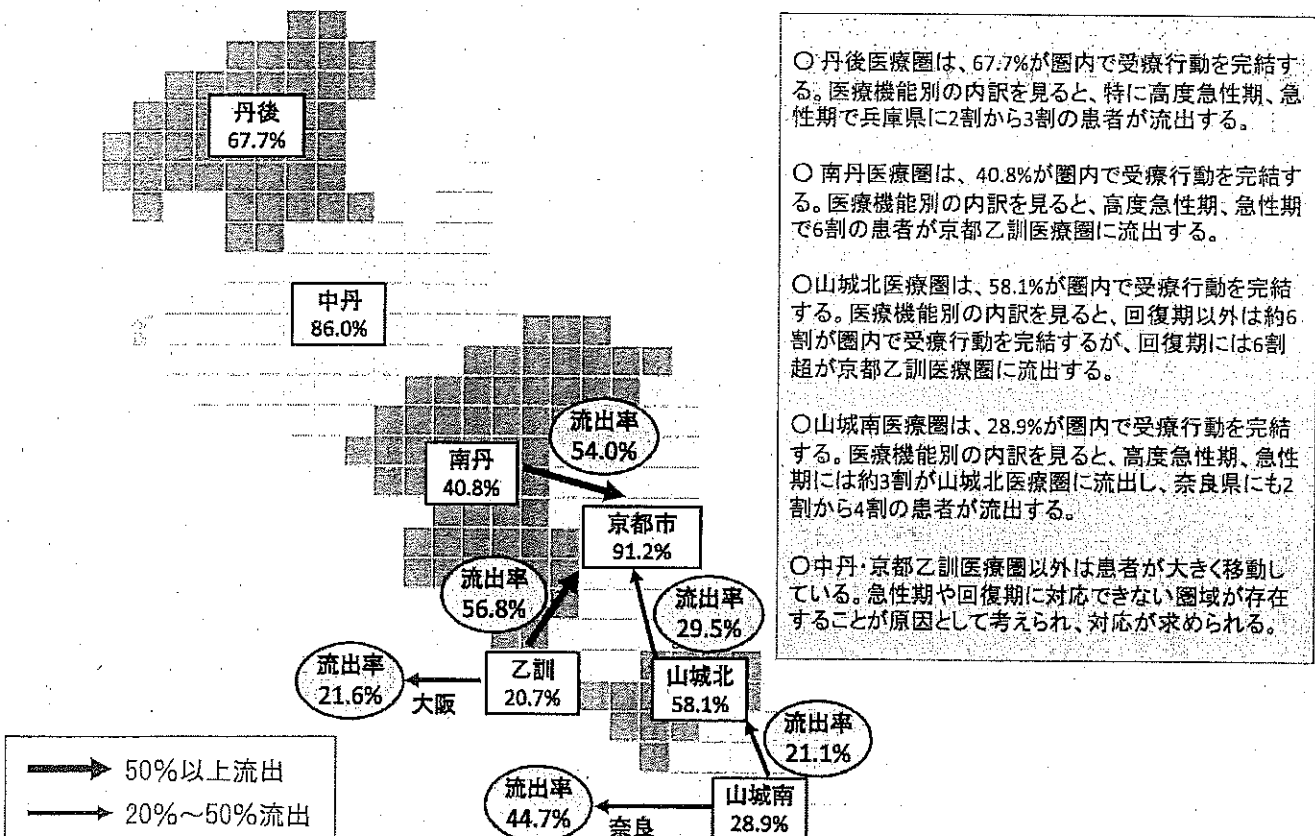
丹後
67.7%

中丹
86.0%

流出率
54.0%

南丹
40.8%

京都市
91.2%

流出率
56.8%

流出率
29.5%

流出率
21.6%

大阪

乙訓
20.7%

山城北
58.1%

流出率
21.1%

流出率
44.7%

奈良

山城南
28.9%

50%以上流出
20%~50%流出

○丹後医療圏は、67.7%が圏内で受療行動を完結する。医療機能別の内訳を見ると、特に高度急性期、急性期で兵庫県に2割から3割の患者が流出する。

○南丹医療圏は、40.8%が圏内で受療行動を完結する。医療機能別の内訳を見ると、高度急性期、急性期で6割の患者が京都乙訓医療圏に流出する。

○山城北医療圏は、58.1%が圏内で受療行動を完結する。医療機能別の内訳を見ると、回復期以外は約6割が圏内で受療行動を完結するが、回復期には6割超が京都乙訓医療圏に流出する。

○山城南医療圏は、28.9%が圏内で受療行動を完結する。医療機能別の内訳を見ると、高度急性期、急性期には約3割が山城北医療圏に流出し、奈良県にも2割から4割の患者が流出する。

○中丹・京都乙訓医療圏以外は患者が大きく移動している。急性期や回復期に対応できない圏域が存在することが原因として考えられ、対応が求められる。